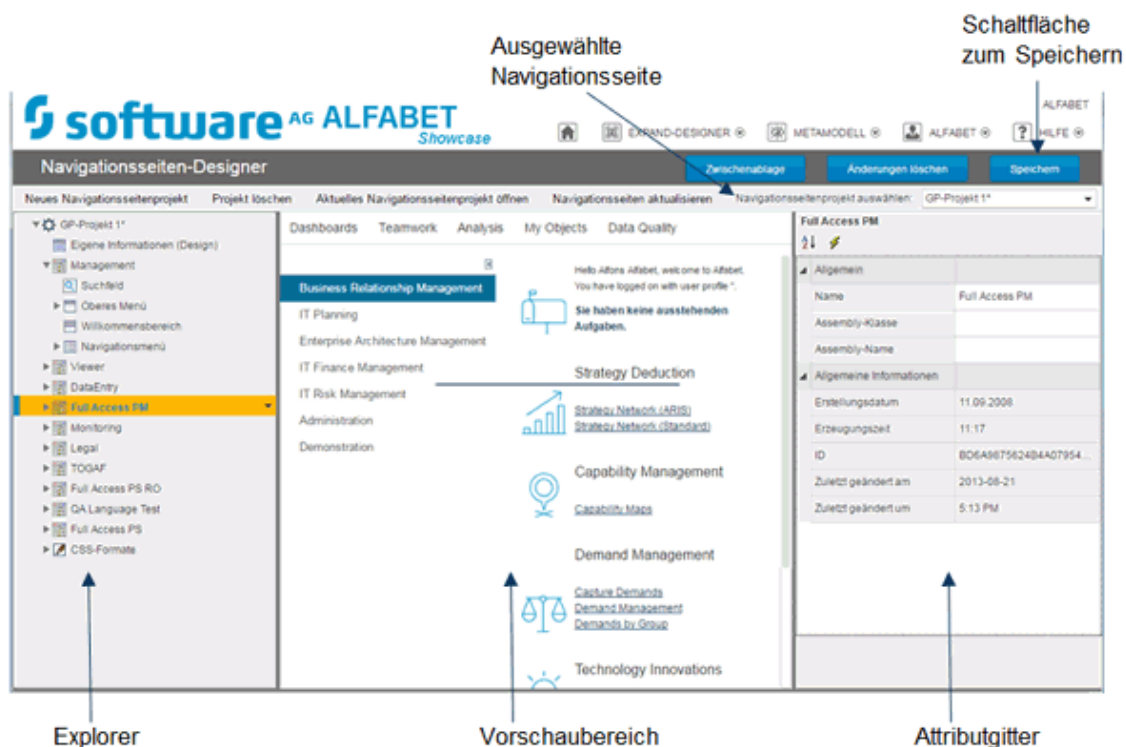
Schaltfläche zum Speichern

Ausgewählte Navigationsseite

software AG ALFABET Showcase

ALFABET

EXPAND-DESIGNER ⊗ METAMODELL ⊗ ALFABET ⊗ HILFE ⊗

Navigationsseiten-Designer

Zwischenablage | Änderungen löschen | Speichern

Neues Navigationsseitenprojekt | Projekt löschen | Aktuelles Navigationsseitenprojekt öffnen | Navigationsseiten aktualisieren | Navigationsseitenprojekt auswählen: GP-Projekt 1*

GP-Projekt 1*
Eigene Informationen (Design)
Management
Suchfeld
Oberes Menü
Willkommensbereich
Navigationsmenü
Viewer
DataEntry
Full Access PM
Monitoring
Legal
TOGAF
Full Access PS RO
QA Language Test
Full Access PS
CSS-Formate

Dashboards | Teamwork | Analysis | My Objects | Data Quality

Business Relationship Management
IT Planning
Enterprise Architecture Management
IT Finance Management
IT Risk Management
Administration
Demonstration

Hello Alfons Alfabet, welcome to Alfabet. You have logged on with user profile ".

Sie haben keine ausstehenden Aufgaben.

Strategy Deduction
Strategy Network (ARIS)
Strategy Network (Standard)

Capability Management
Capability Maps

Demand Management
Capture Demands
Demand Management
Demands by Group

Technology Innovations

Full Access PM

| Allgemein | |
|---|---|
| Name | Full Access PM |
| Assembly-Klasse | |
| Assembly-Name | |
| Allgemeine Informationen | |
| Erstellungsdatum | 11.09.2008 |
| Erzeugungszeit | 11:17 |
| ID | BD6A9875624B4A07954... |
| Zuletzt geändert am | 2013-08-21 |
| Zuletzt geändert um | 5:13 PM |

Explorer

Vorschaubereich

Attributgitter